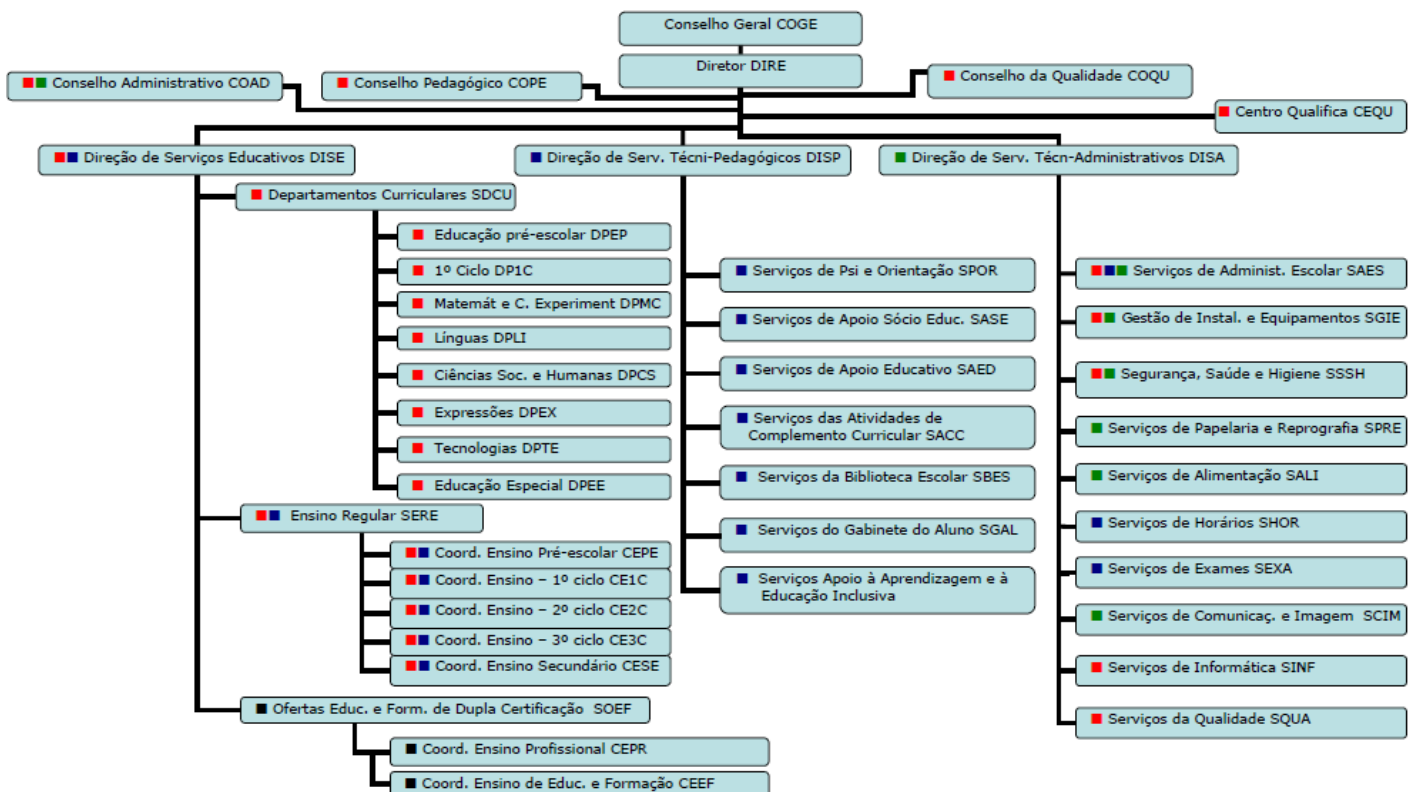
Conselho Geral COGE

Diretor DIRE

Conselho Administrativo COAD

Conselho Pedagógico COPE

Conselho da Qualidade COQU

Centro Qualifica CEQU

Direção de Serviços Educativos DISE

Direção de Serv. Técni-Pedagógicos DISP

Direção de Serv. Técn-Administrativos DISA

Departamentos Curriculares SDCU

Educação pré-escolar DPEP

1º Ciclo DP1C

Matemát e C. Experiment DPMC

Línguas DPLI

Ciências Soc. e Humanas DPCS

Expressões DPEX

Tecnologias DPTE

Educação Especial DPEE

Ensino Regular SERE

Coord. Ensino Pré-escolar CEPE

Coord. Ensino – 1º ciclo CE1C

Coord. Ensino – 2º ciclo CE2C

Coord. Ensino – 3º ciclo CE3C

Coord. Ensino Secundário CESE

Ofertas Educ. e Form. de Dupla Certificação SOEF

Coord. Ensino Profissional CEPR

Coord. Ensino de Educ. e Formação CEEF

Serviços de Psi e Orientação SPOR

Serviços de Apoio Sócio Educ. SASE

Serviços de Apoio Educativo SAED

Serviços das Atividades de Complemento Curricular SACC

Serviços da Biblioteca Escolar SBES

Serviços do Gabinete do Aluno SGAL

Serviços Apoio à Aprendizagem e à Educação Inclusiva

Serviços de Administ. Escolar SAES

Gestão de Instal. e Equipamentos SGIE

Segurança, Saúde e Higiene SSSH

Serviços de Papelaria e Reprografia SPRE

Serviços de Alimentação SALI

Serviços de Horários SHOR

Serviços de Exames SEXA

Serviços de Comunicaç. e Imagem SCIM

Serviços de Informática SINF

Serviços da Qualidade SQUA